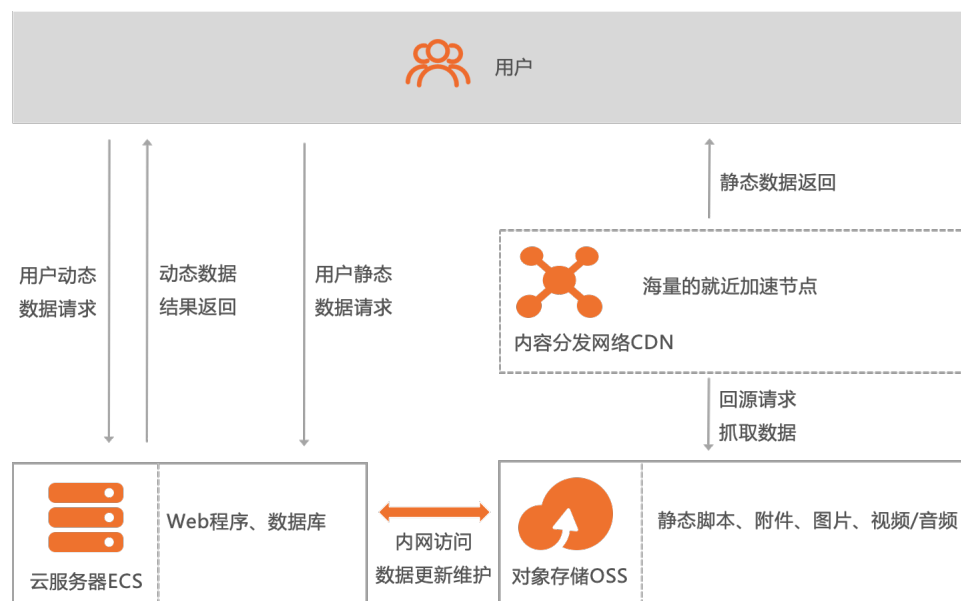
用户

用户动态数据请求

动态数据结果返回

用户静态数据请求

静态数据返回

海量的就近加速节点

内容分发网络CDN

回源请求抓取数据

云服务器ECS

Web程序、数据库

内网访问数据更新维护

对象存储OSS

静态脚本、附件、图片、视频/音频